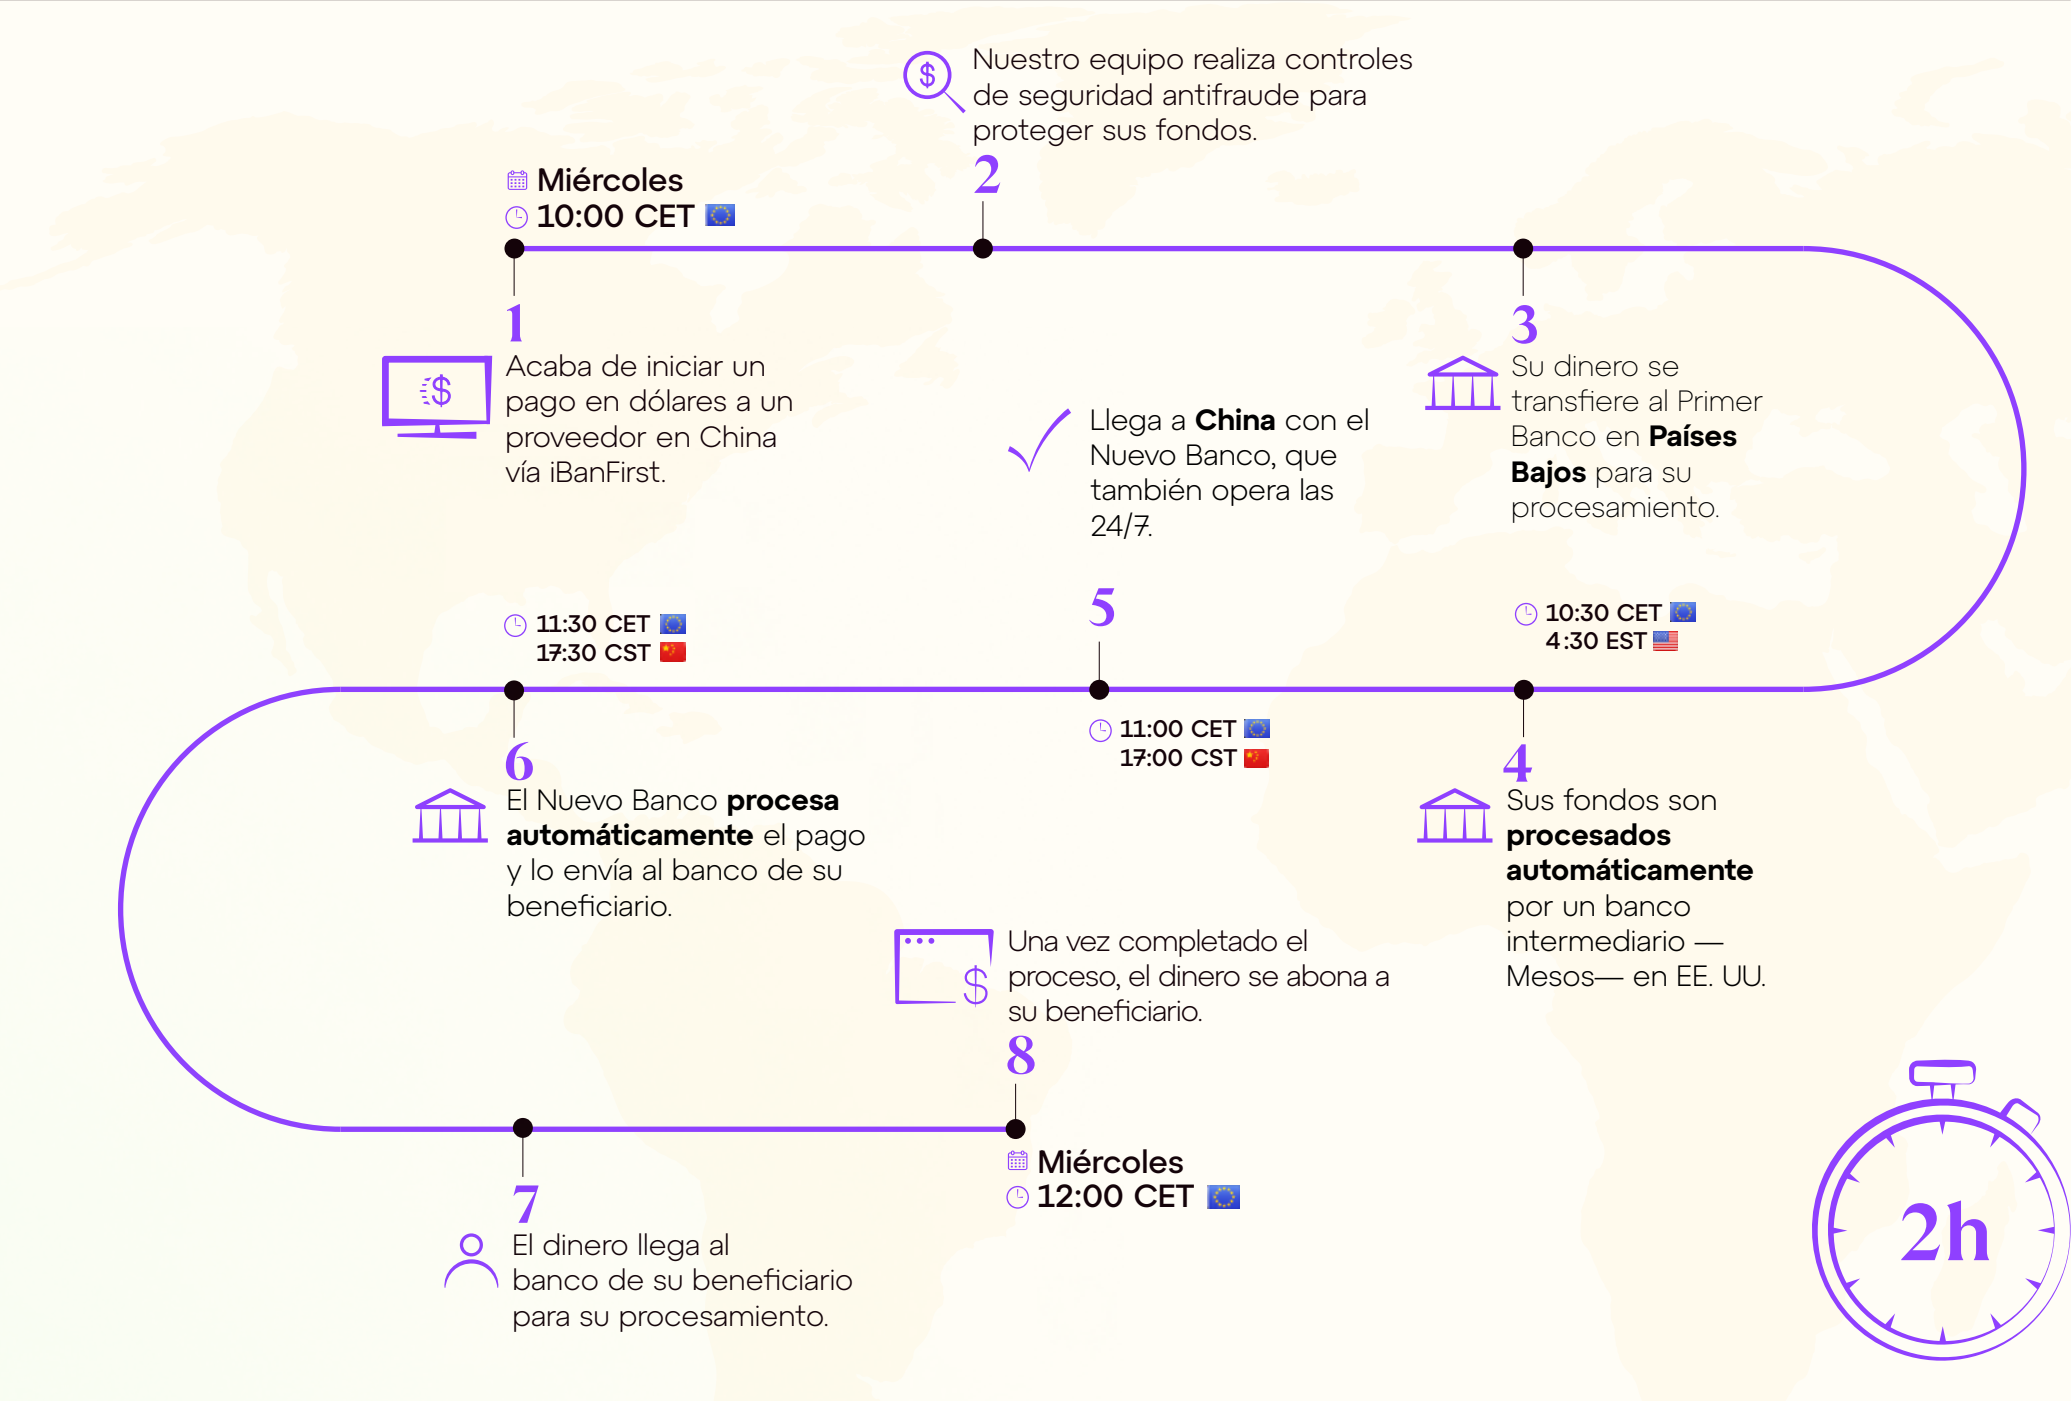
Nuestro equipo realiza controles de seguridad antifraude para proteger sus fondos.

2

Miércoles
10:00 CET

1

Acaba de iniciar un pago en dólares a un proveedor en China vía iBanFirst.

Llega a **China** con el Nuevo Banco, que también opera las 24/7.

3

Su dinero se transfiere al Primer Banco en **Países Bajos** para su procesamiento.

11:30 CET
17:30 CST

5

10:30 CET
4:30 EST

11:00 CET
17:00 CST

6

El Nuevo Banco **procesa automáticamente** el pago y lo envía al banco de su beneficiario.

4

Sus fondos son **procesados automáticamente** por un banco intermediario — Mesos— en EE. UU.

Una vez completado el proceso, el dinero se abona a su beneficiario.

8

Miércoles
12:00 CET

7

El dinero llega al banco de su beneficiario para su procesamiento.

2h